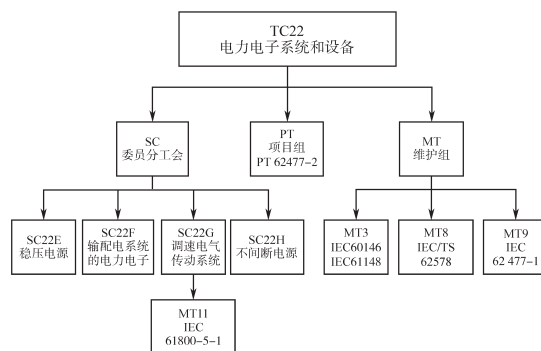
TC22
电力电子系统和设备

SC
委员分工会

PT
项目组
PT 62477-2

MT
维护组

SC22E
稳压电源

SC22F
输配电系统
的电力电子

SC22G
调速电气
传动系统

SC22H
不间断电源

MT3
IEC60146
IEC61148

MT8
IEC/TS
62578

MT9
IEC
62 477-1

MT11
IEC
61800-5-1